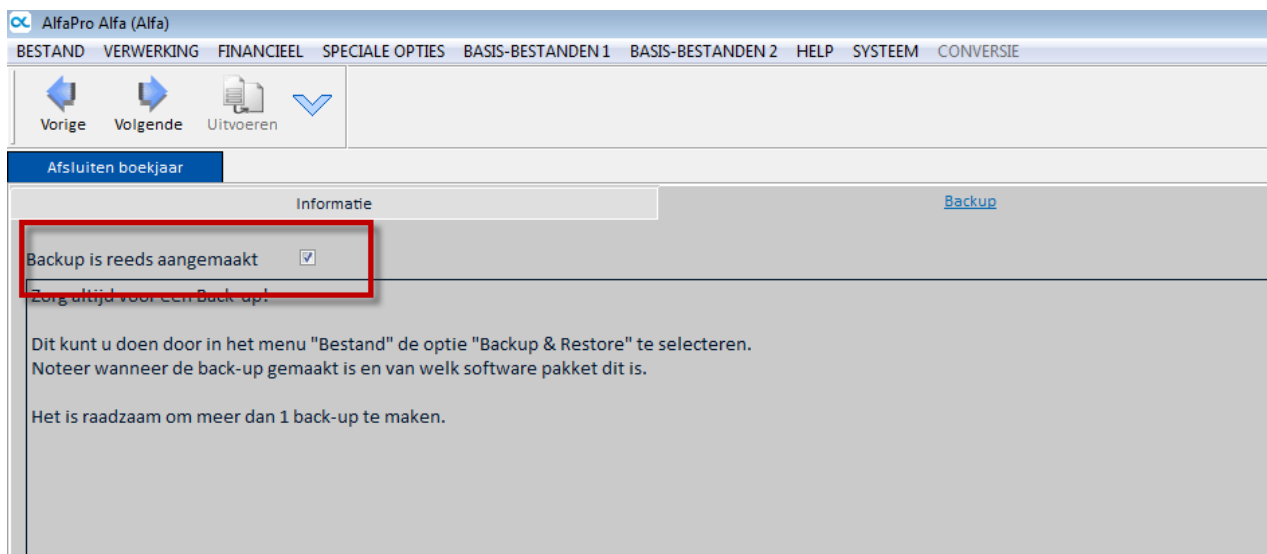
AlfaPro Alfa (Alfa)

BESTAND VERWERKING FINANCIEEL SPECIALE OPTIES BASIS-BESTANDEN 1 BASIS-BESTANDEN 2 HELP SYSTEEM CONVERSIE

Vorige Volgende Uitvoeren

Afsluiten boekjaar

Informatie

Backup

Backup is reeds aangemaakt

Zorg altijd voor een Back-up!

Dit kunt u doen door in het menu "Bestand" de optie "Backup & Restore" te selecteren.
Noteer wanneer de back-up gemaakt is en van welk software pakket dit is.

Het is raadzaam om meer dan 1 back-up te maken.